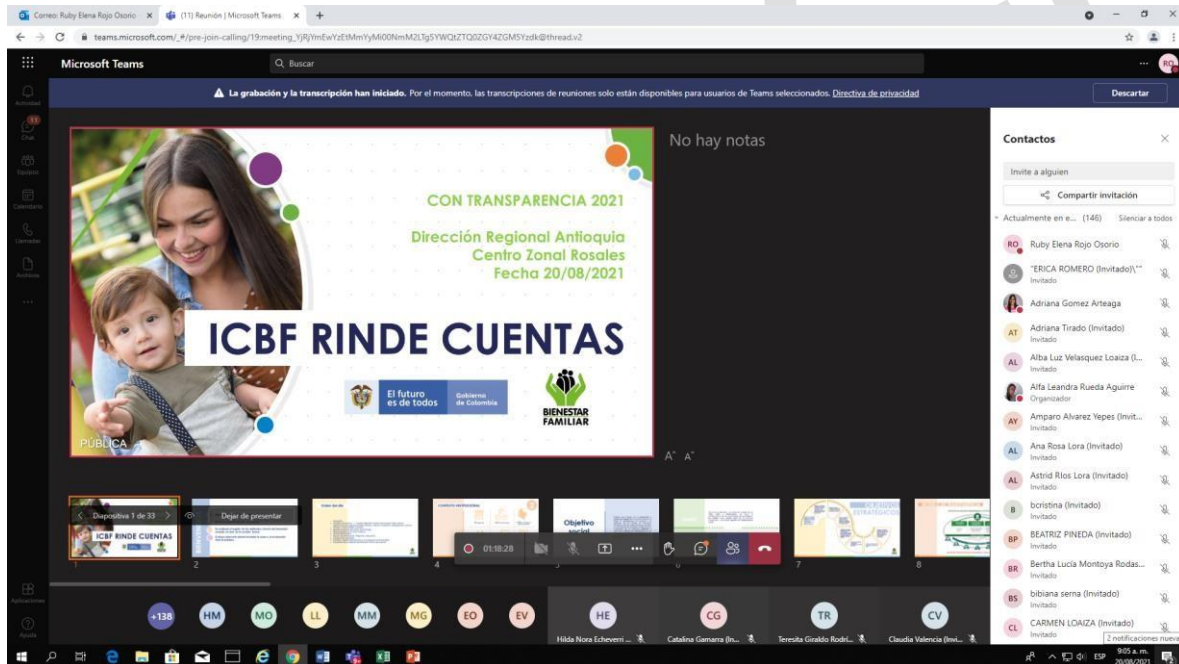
Correo: Ruby Elena Rojo Osorio ×
(11) Reunión | Microsoft Teams ×
+
teams.microsoft.com/_#/pre-join-calling/19:meeting_YjRjYmEwYzEtMmYyMi00NmM2LTg5YWQtZTQ0ZGY4ZGM5Yzdk@thread.v2

Microsoft Teams
Buscar
RO

Actividad
Chat
Equipos
Calendario
Llamadas
Archivos
Aplicaciones
Ayuda

La grabación y la transcripción han iniciado. Por el momento, las transcripciones de reuniones solo están disponibles para usuarios de Teams seleccionados. Directiva de privacidad
Descartar

CON TRANSPARENCIA 2021

Dirección Regional Antioquia
Centro Zonal Rosales
Fecha 20/08/2021

ICBF RINDE CUENTAS

El futuro es de todos
Gobierno de Colombia

BIENESTAR FAMILIAR

PÚBLICA

No hay notas

A˄ A˅

Contactos
Invite a alguien
Compartir invitación
Actualmente en e... (146)
Silenciar a todos
Ruby Elena Rojo Osorio
"ERICA ROMERO (Invitado)\"" Invitado
Adriana Gomez Arteaga
Adriana Tirado (Invitado) Invitado
Alba Luz Velasquez Loaiza (I... Invitado
Alfa Leandra Rueda Aguirre Organizador
Amparo Alvarez Yepes (Invit... Invitado
Ana Rosa Lora (Invitado) Invitado
Astrid Rìos Lora (Invitado) Invitado
bcristina (Invitado) Invitado
BEATRIZ PINEDA (Invitado) Invitado
Bertha Lucía Montoya Rodas... Invitado
bibiana serna (Invitado) Invitado
CARMEN LOAIZA (Invitado) Invitado
2 notificaciones nueva

Diapositiva 1 de 33
Dejar de presentar
ICBF RINDE CUENTAS
Objetivo
01:18:28
1 2 3 4 6 7 8

+138 HM MO LL MM MG EO EV
HE Hilda Nora Echeverri ...
CG Catalina Gamarra (In...
TR Teresita Giraldo Rodri...
CV Claudia Valencia (Invi...

ESP 9:05 a. m. 20/08/2021